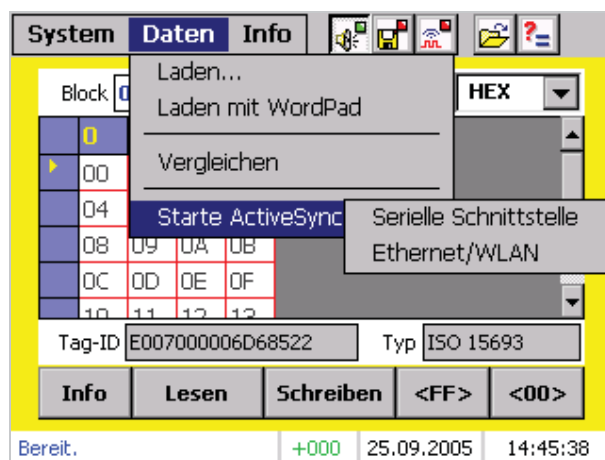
System Daten Info

Laden...
Laden mit WordPad
Vergleichen
Starte ActiveSync
Serielle Schnittstelle
Ethernet/WLAN

Block 0
HEX

| 0 | | | |
|---|---|---|---|
| 00 | | | |
| 04 | | | |
| 08 | 09 | 0A | 0B |
| 0C | 0D | 0E | 0F |
| 10 | 11 | 12 | 13 |

Tag-ID E007000006D68522
Typ ISO 15693

Info
Lesen
Schreiben
<FF>
<00>

Bereit.
+000
25.09.2005
14:45:38